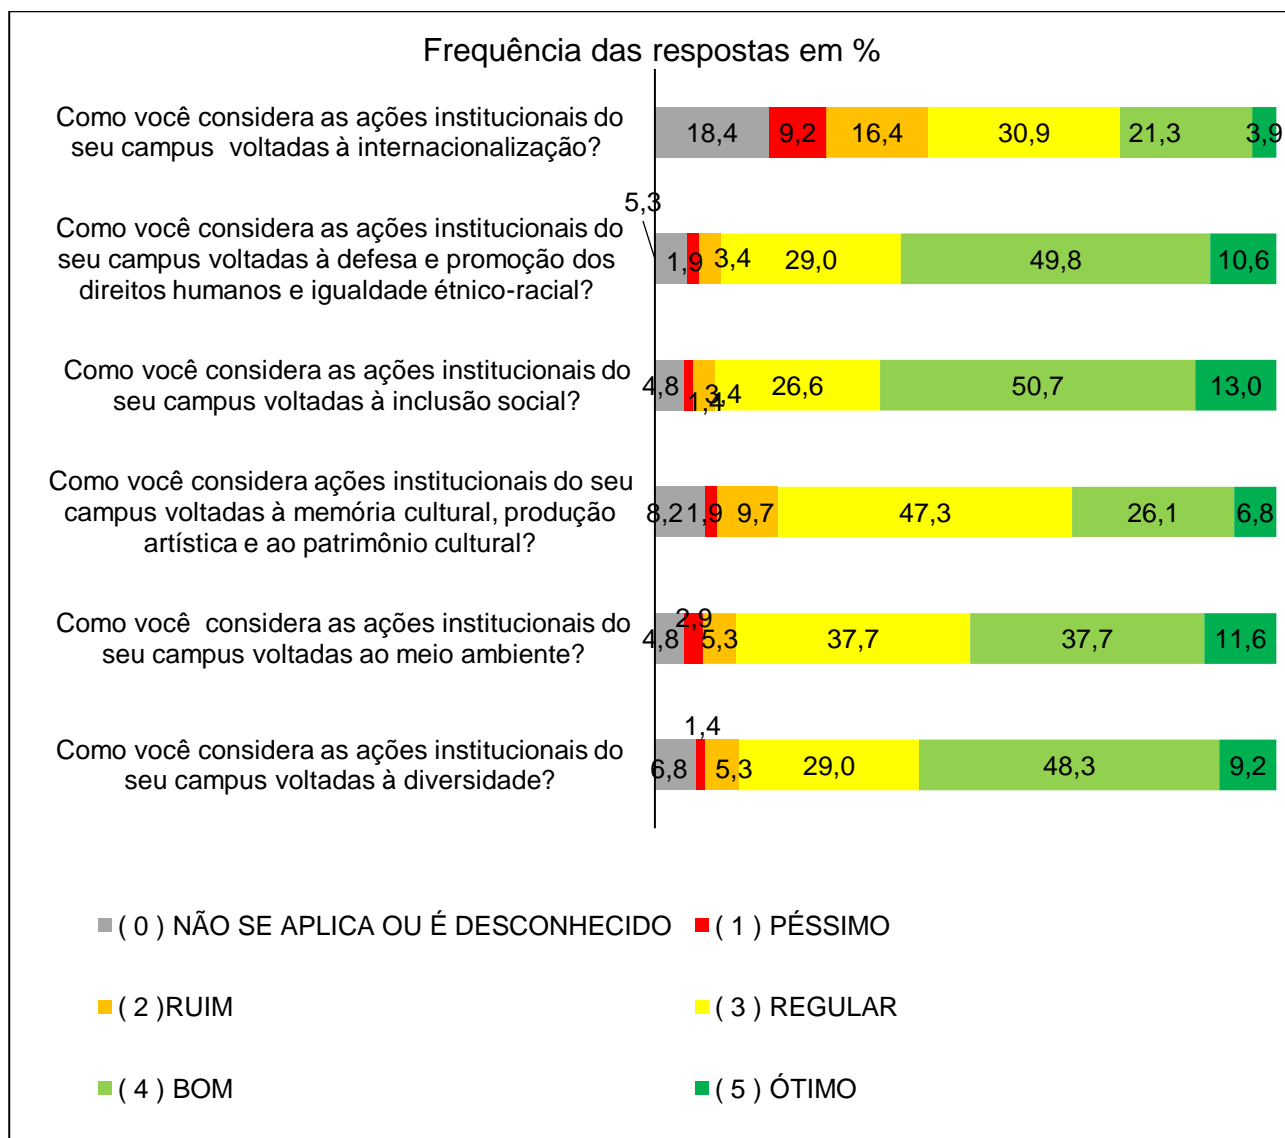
Frequência das respostas em %

Como você considera as ações institucionais do seu campus voltadas à internacionalização?
18,4 9,2 16,4 30,9 21,3 3,9

Como você considera as ações institucionais do seu campus voltadas à defesa e promoção dos direitos humanos e igualdade étnico-racial?
5,3 1,9 3,4 29,0 49,8 10,6

Como você considera as ações institucionais do seu campus voltadas à inclusão social?
4,8 1,4 3,4 26,6 50,7 13,0

Como você considera ações institucionais do seu campus voltadas à memória cultural, produção artística e ao patrimônio cultural?
8,2 1,9 9,7 47,3 26,1 6,8

Como você considera as ações institucionais do seu campus voltadas ao meio ambiente?
4,8 2,9 5,3 37,7 37,7 11,6

Como você considera as ações institucionais do seu campus voltadas à diversidade?
6,8 1,4 5,3 29,0 48,3 9,2

( 0 ) NÃO SE APLICA OU É DESCONHECIDO
( 1 ) PÉSSIMO
( 2 )RUIM
( 3 ) REGULAR
( 4 ) BOM
( 5 ) ÓTIMO